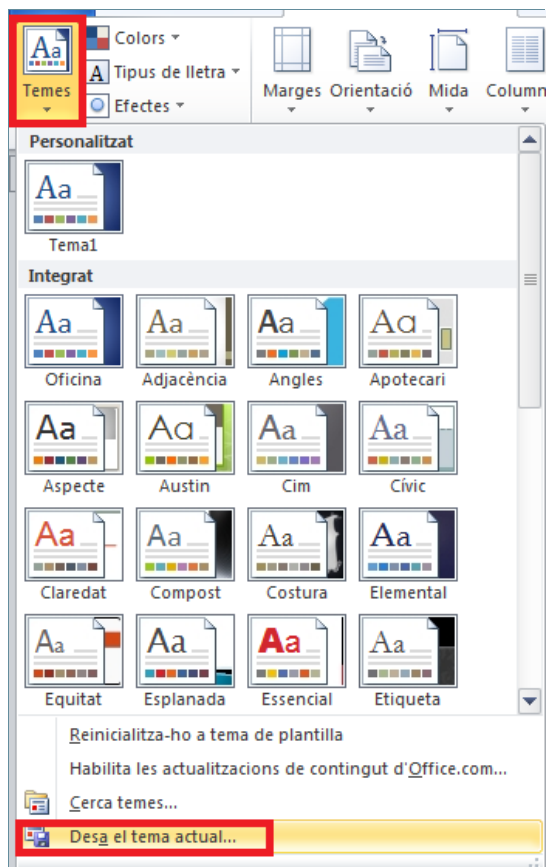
Aa
Temes

Colors
A Tipus de lletra
Efectes

Marges
Orientació
Mida
Column

Personalitzat

Aa
Tema1

Integrat

Aa
Oficina

Aa
Adjacència

Aa
Angles

Aa
Apotecari

Aa
Aspecte

Aa
Austin

Aa
Cim

Aa
Cívic

Aa
Claredat

Aa
Compost

Aa
Costura

Aa
Elemental

Aa
Equitat

Aa
Esplanada

Aa
Essencial

Aa
Etiqueta

Reinicialitza-ho a tema de plantilla
Habilita les actualitzacions de contingut d'Office.com...
Cerca temes...
Desa el tema actual...